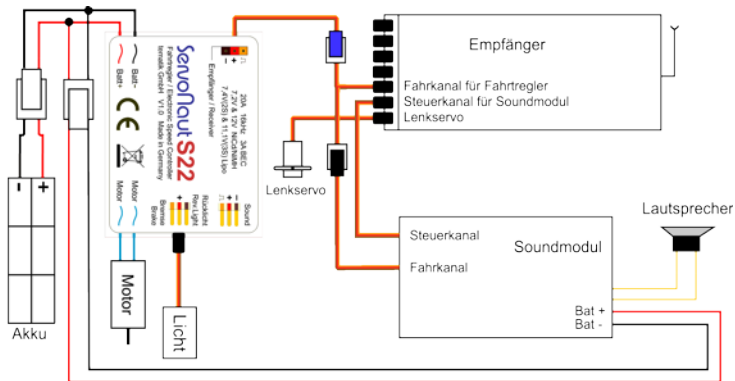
Empfänger

Fahrkanal für Fahrtregler
Steuerkanal für Soundmodul
Lenkservo

Lenkservo

ServoNaut S22
Fahrregler / Electronic Speed Controller
tematik GmbH V1.0 Made in Germany
20A 16kHz 3A BEC
7.2V & 12V NiCd/NiMH
7.4V(2S) & 11.1V(3S) LiPo

Empfänger / Receiver

Batt-
Batt+
CE
Motor
Motor

Rücklicht
Rear Light
Bremse
Brake
Sound

Akku

Motor

Licht

Lautsprecher

Steuerkanal
Fahrkanal
Soundmodul

Bat +
Bat -